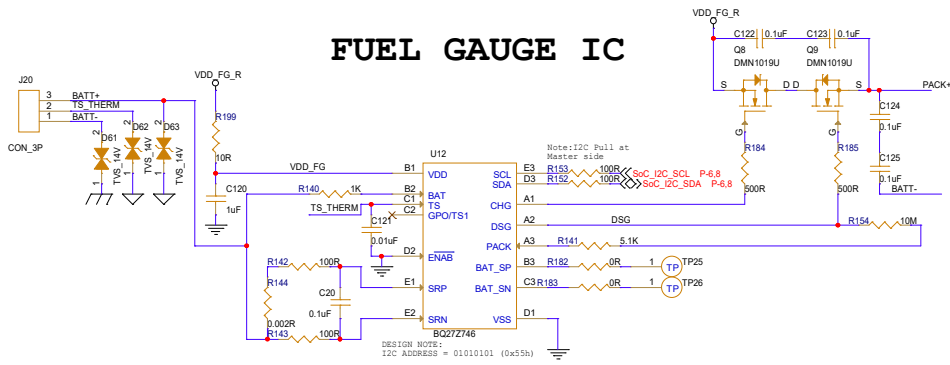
FUEL GAUGE IC

VDD_FG_R
C122 0.1uF
C123 0.1uF
Q8 DMN1019U
Q9 DMN1019U
S D D S
PACK+
G G
C124 0.1uF
C125 0.1uF
BATT-
R184 500R
R185 500R

J20
3 BATT+
2 TS_THERM
1 BATT-
CON_3P
D61 TVS_14V
D62 TVS_14V
D63 TVS_14V

VDD_FG_R
R199
10R
C120 1uF
VDD_FG
R140 1K
TS_THERM
C121 0.01uF

U12
B1 VDD
B2 BAT
C1 TS
C2 GPO/TS1
D2 $\overline{ENAB}$
E1 SRP
E2 SRN
BQ27Z746
SCL E3
SDA D3
CHG A1
DSG A2
PACK A3
BAT_SP B3
BAT_SN C3
VSS D1

Note:I2C Pull at Master side
R153 100R SoC_I2C_SCL P-6,8
R152 100R SoC_I2C_SDA P-6,8
DSG
R154 10M
R141 5.1K
R182 0R 1 TP25 TP
R183 0R 1 TP26 TP

R142 100R
R144
C20 0.1uF
0.002R
R143 100R

DESIGN NOTE:
I2C ADDRESS = 01010101 (0x55h)